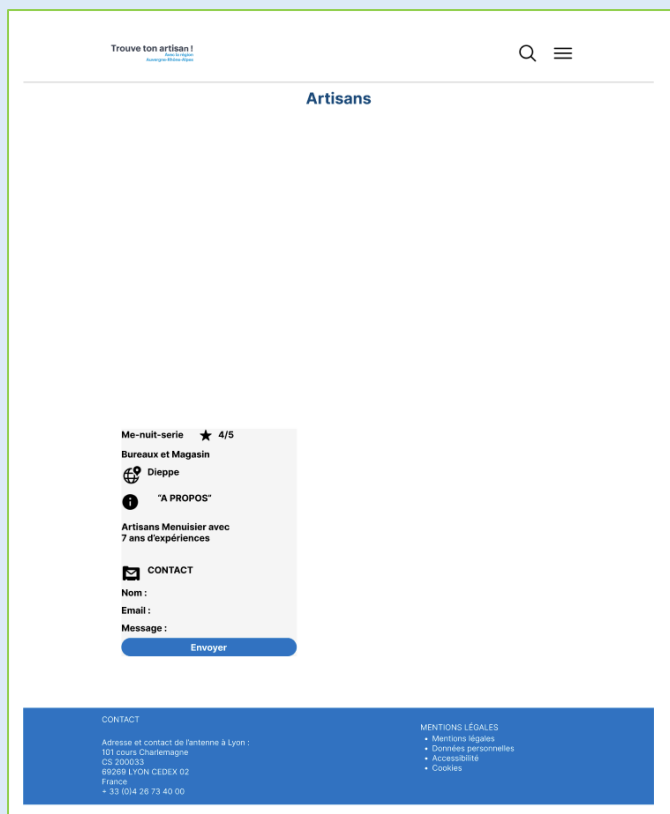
Trouve ton artisan !
Avec la région Auvergne-Rhône-Alpes

Artisans

Me-nuit-serie 4/5

Bureaux et Magasin

Dieppe

"A PROPOS"

Artisans Menuisier avec 7 ans d'expériences

CONTACT

Nom :

Email :

Message :

Envoyer

CONTACT

Adresse et contact de l'antenne à Lyon :
101 cours Charlemagne
CS 200033
69269 LYON CEDEX 02
France
+ 33 (0)4 26 73 40 00

MENTIONS LÉGALES
• Mentions légales
• Données personnelles
• Accessibilité
• Cookies